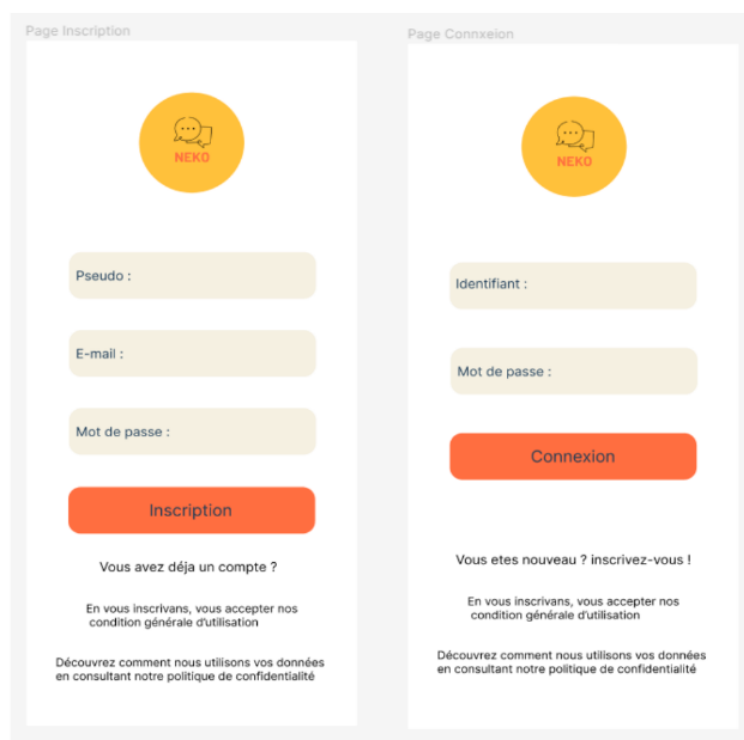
Page Inscription

NEKO

Pseudo :

E-mail :

Mot de passe :

Inscription

Vous avez déja un compte ?

En vous inscrivans, vous accepter nos condition générale d'utilisation

Découvrez comment nous utilisons vos données en consultant notre politique de confidentialité

Page Connxeion

NEKO

Identifiant :

Mot de passe :

Connexion

Vous etes nouveau ? inscrivez-vous !

En vous inscrivans, vous accepter nos condition générale d'utilisation

Découvrez comment nous utilisons vos données en consultant notre politique de confidentialité